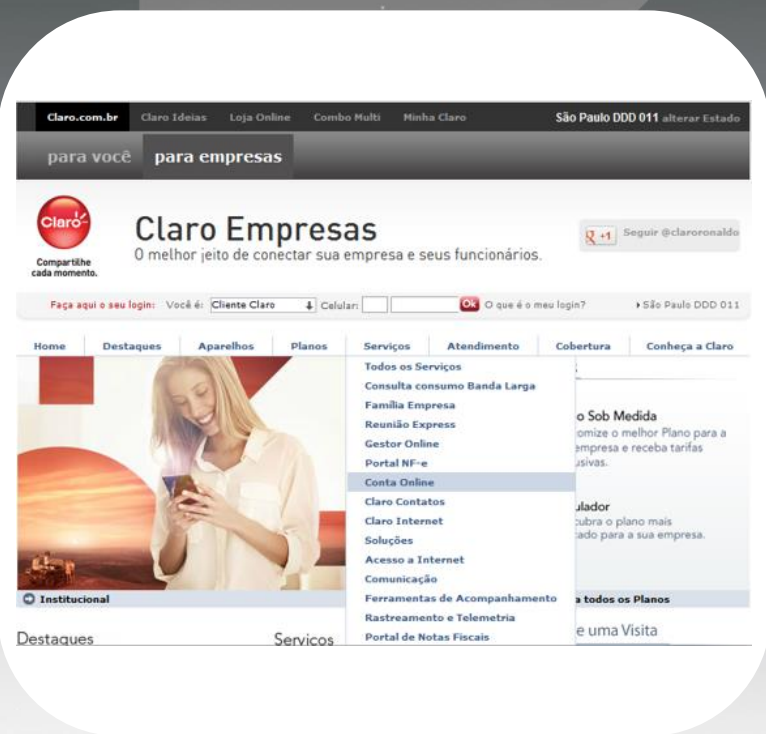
Claro.com.br Claro Ideias Loja Online Combo Multi Minha Claro São Paulo DDD 011 alterar Estado

para você para empresas

Claro
Compartilhe cada momento.

Claro Empresas
O melhor jeito de conectar sua empresa e seus funcionários.

+1 Seguir @claroronaldo

Faça aqui o seu login: Você é: Cliente Claro Celular: Ok O que é o meu login? São Paulo DDD 011

Home Destaques Aparelhos Planos Serviços Atendimento Cobertura Conheça a Claro

Todos os Serviços
Consulta consumo Banda Larga
Família Empresa
Reunião Express
Gestor Online
Portal NF-e
Conta Online
Claro Contatos
Claro Internet
Soluções
Acesso a Internet
Comunicação
Ferramentas de Acompanhamento
Rastreamento e Telemetria
Portal de Notas Fiscais

o Sob Medida
omize o melhor Plano para a empresa e receba tarifas usivas.

ulador
cubra o plano mais cado para a sua empresa.

Institucional

a todos os Planos

e uma Visita

Destaques

Serviços